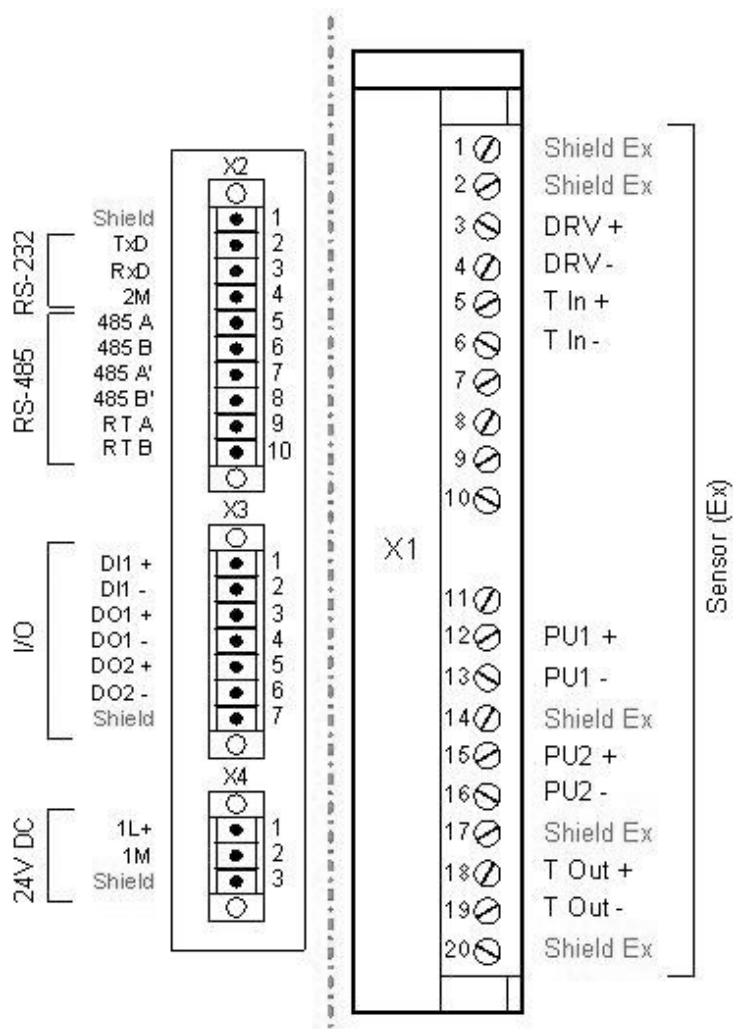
X2

RS-232
RS-485

Shield 1
TxD 2
RxD 3
2M 4
485 A 5
485 B 6
485 A' 7
485 B' 8
RT A 9
RT B 10

X3

I/O

DI1 + 1
DI1 - 2
DO1 + 3
DO1 - 4
DO2 + 5
DO2 - 6
Shield 7

X4

24V DC

1L+ 1
1M 2
Shield 3

X1

1 Shield Ex
2 Shield Ex
3 DRV +
4 DRV -
5 T In +
6 T In -
7
8
9
10
11
12 PU1 +
13 PU1 -
14 Shield Ex
15 PU2 +
16 PU2 -
17 Shield Ex
18 T Out +
19 T Out -
20 Shield Ex

Sensor (Ex)